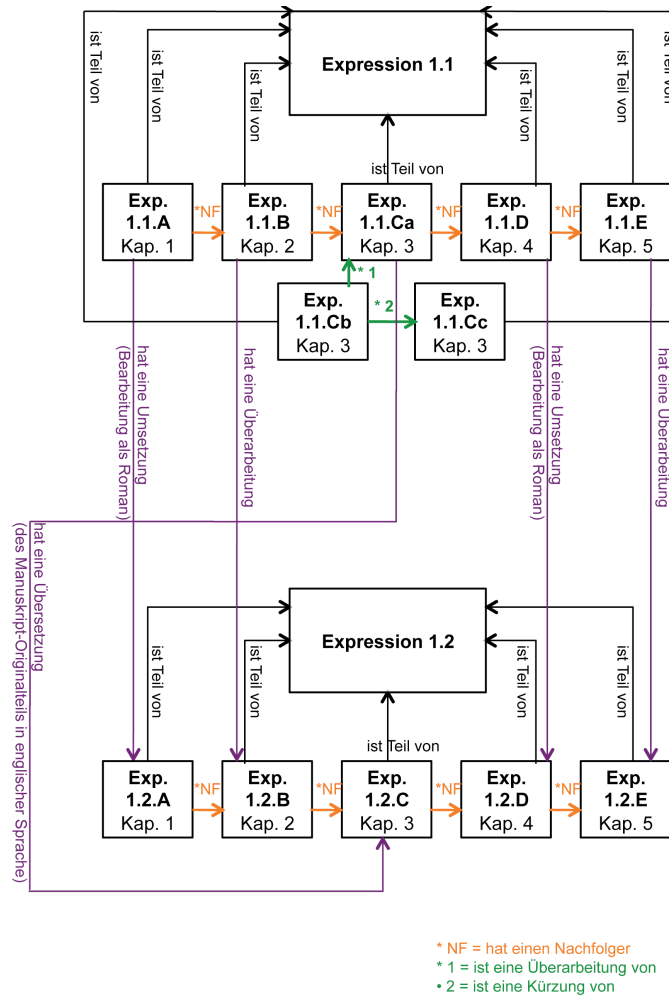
ist Teil von

ist Teil von

ist Teil von

Expression 1.1

ist Teil von

ist Teil von

ist Teil von

ist Teil von

Exp. 1.1.A Kap. 1

*NF

Exp. 1.1.B Kap. 2

*NF

Exp. 1.1.Ca Kap. 3

*NF

Exp. 1.1.D Kap. 4

*NF

Exp. 1.1.E Kap. 5

* 1

Exp. 1.1.Cb Kap. 3

* 2

Exp. 1.1.Cc Kap. 3

hat eine Umsetzung (Bearbeitung als Roman)

hat eine Überarbeitung

hat eine Umsetzung (Bearbeitung als Roman)

hat eine Überarbeitung

hat eine Übersetzung (des Manuskript-Originalteils in englischer Sprache)

Expression 1.2

ist Teil von

ist Teil von

ist Teil von

ist Teil von

ist Teil von

Exp. 1.2.A Kap. 1

*NF

Exp. 1.2.B Kap. 2

*NF

Exp. 1.2.C Kap. 3

*NF

Exp. 1.2.D Kap. 4

*NF

Exp. 1.2.E Kap. 5

* NF = hat einen Nachfolger
* 1 = ist eine Überarbeitung von
• 2 = ist eine Kürzung von